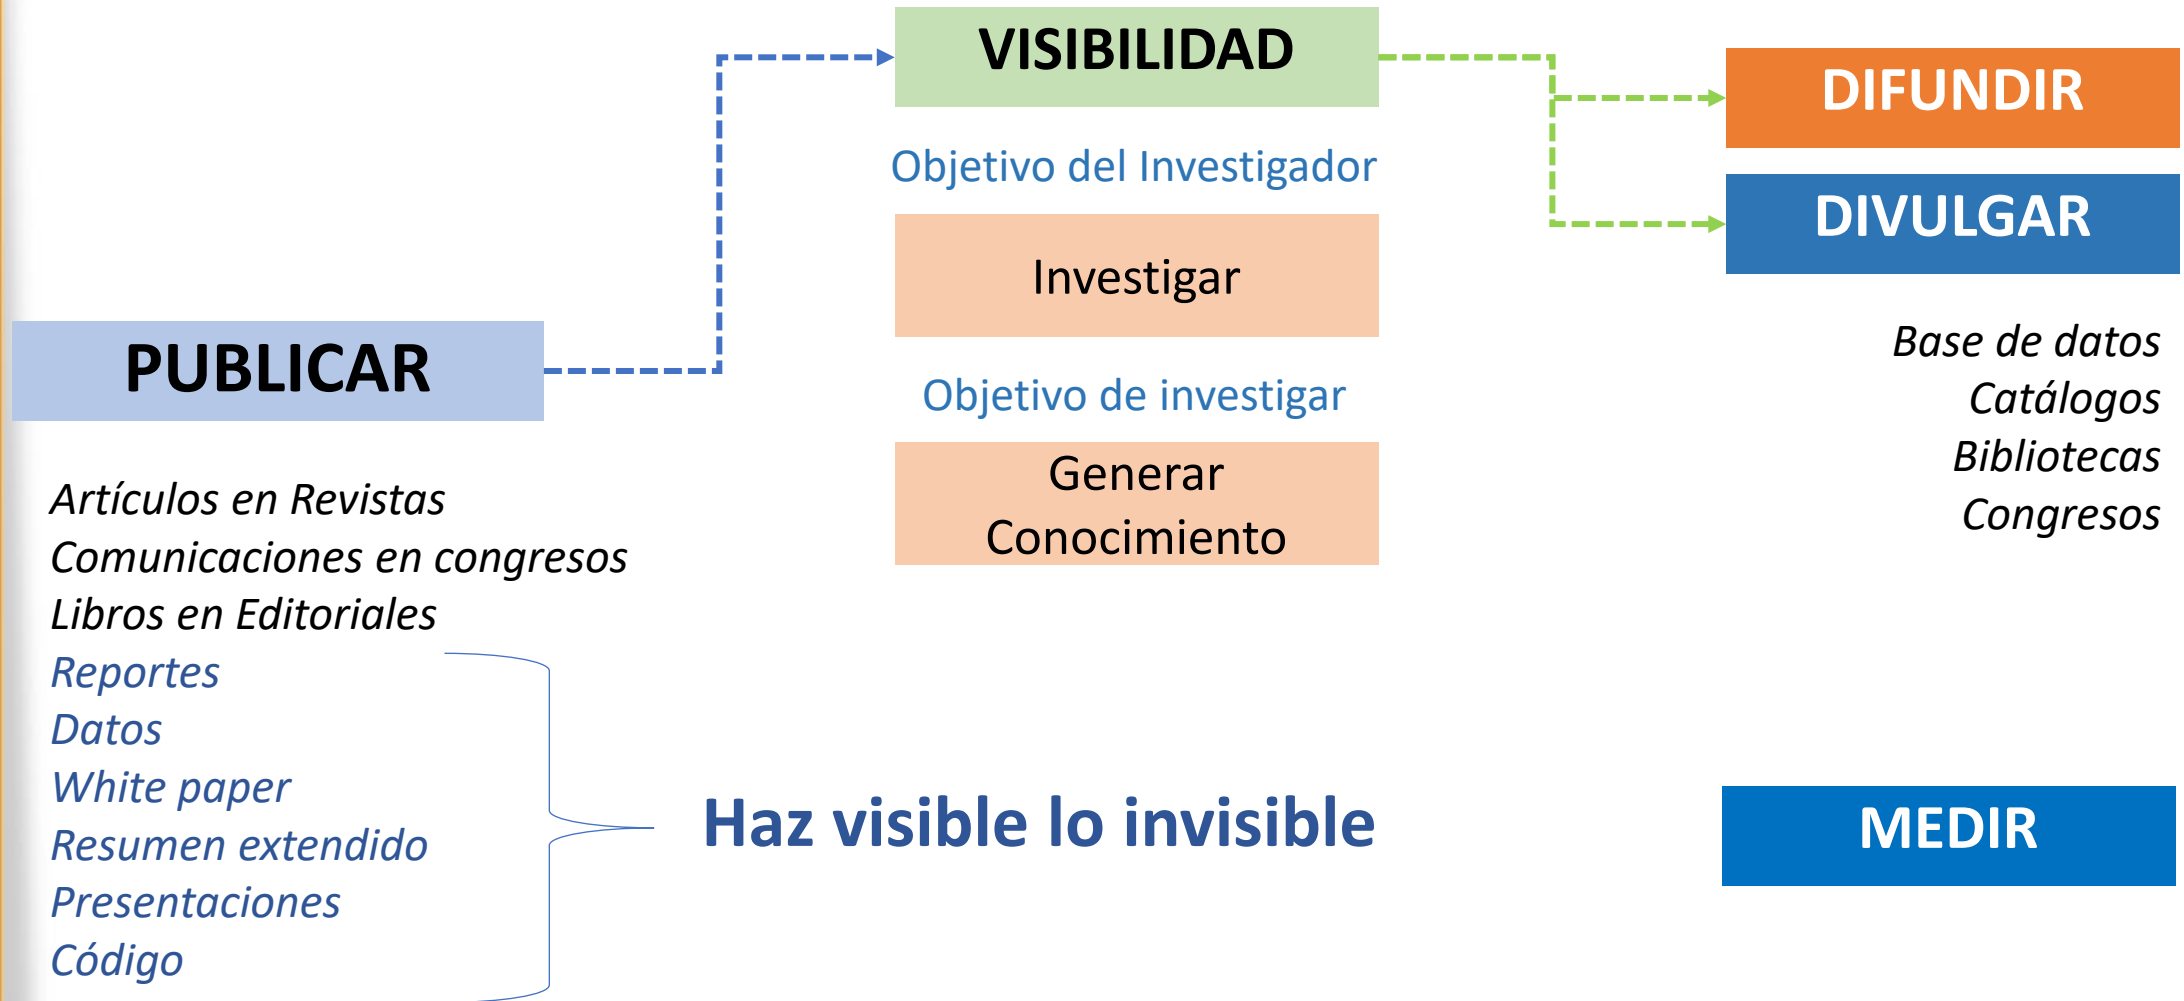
VISIBILIDAD

Objetivo del Investigador

Investigar

Objetivo de investigar

Generar Conocimiento

DIFUNDIR

DIVULGAR

Base de datos
Catálogos
Bibliotecas
Congresos

PUBLICAR

Artículos en Revistas
Comunicaciones en congresos
Libros en Editoriales
Reportes
Datos
White paper
Resumen extendido
Presentaciones
Código

Haz visible lo invisible

MEDIR